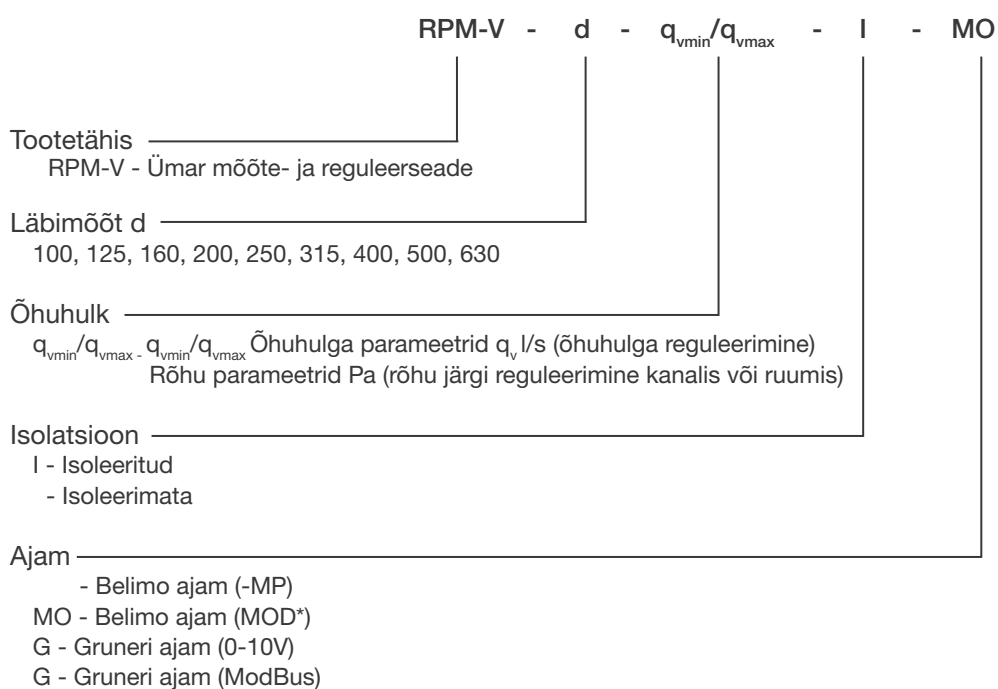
RPM-V - d - $q_{vmin}/q_{vmax}$ - I - MO

Tootetähis
RPM-V - Ümar mõõte- ja reguleerseade

Läbimõõt d
100, 125, 160, 200, 250, 315, 400, 500, 630

Õhuhulk
$q_{vmin}/q_{vmax}$ - $q_{vmin}/q_{vmax}$ Õhuhulga parameetrid $q_v$ l/s (õhuhulga reguleerimine)
Rõhu parameetrid Pa (rõhu järgi reguleerimine kanalis või ruumis)

Isolatsioon
I - Isoleeritud
- Isoleerimata

Ajam
- Belimo ajam (-MP)
MO - Belimo ajam (MOD*)
G - Gruneri ajam (0-10V)
G - Gruneri ajam (ModBus)